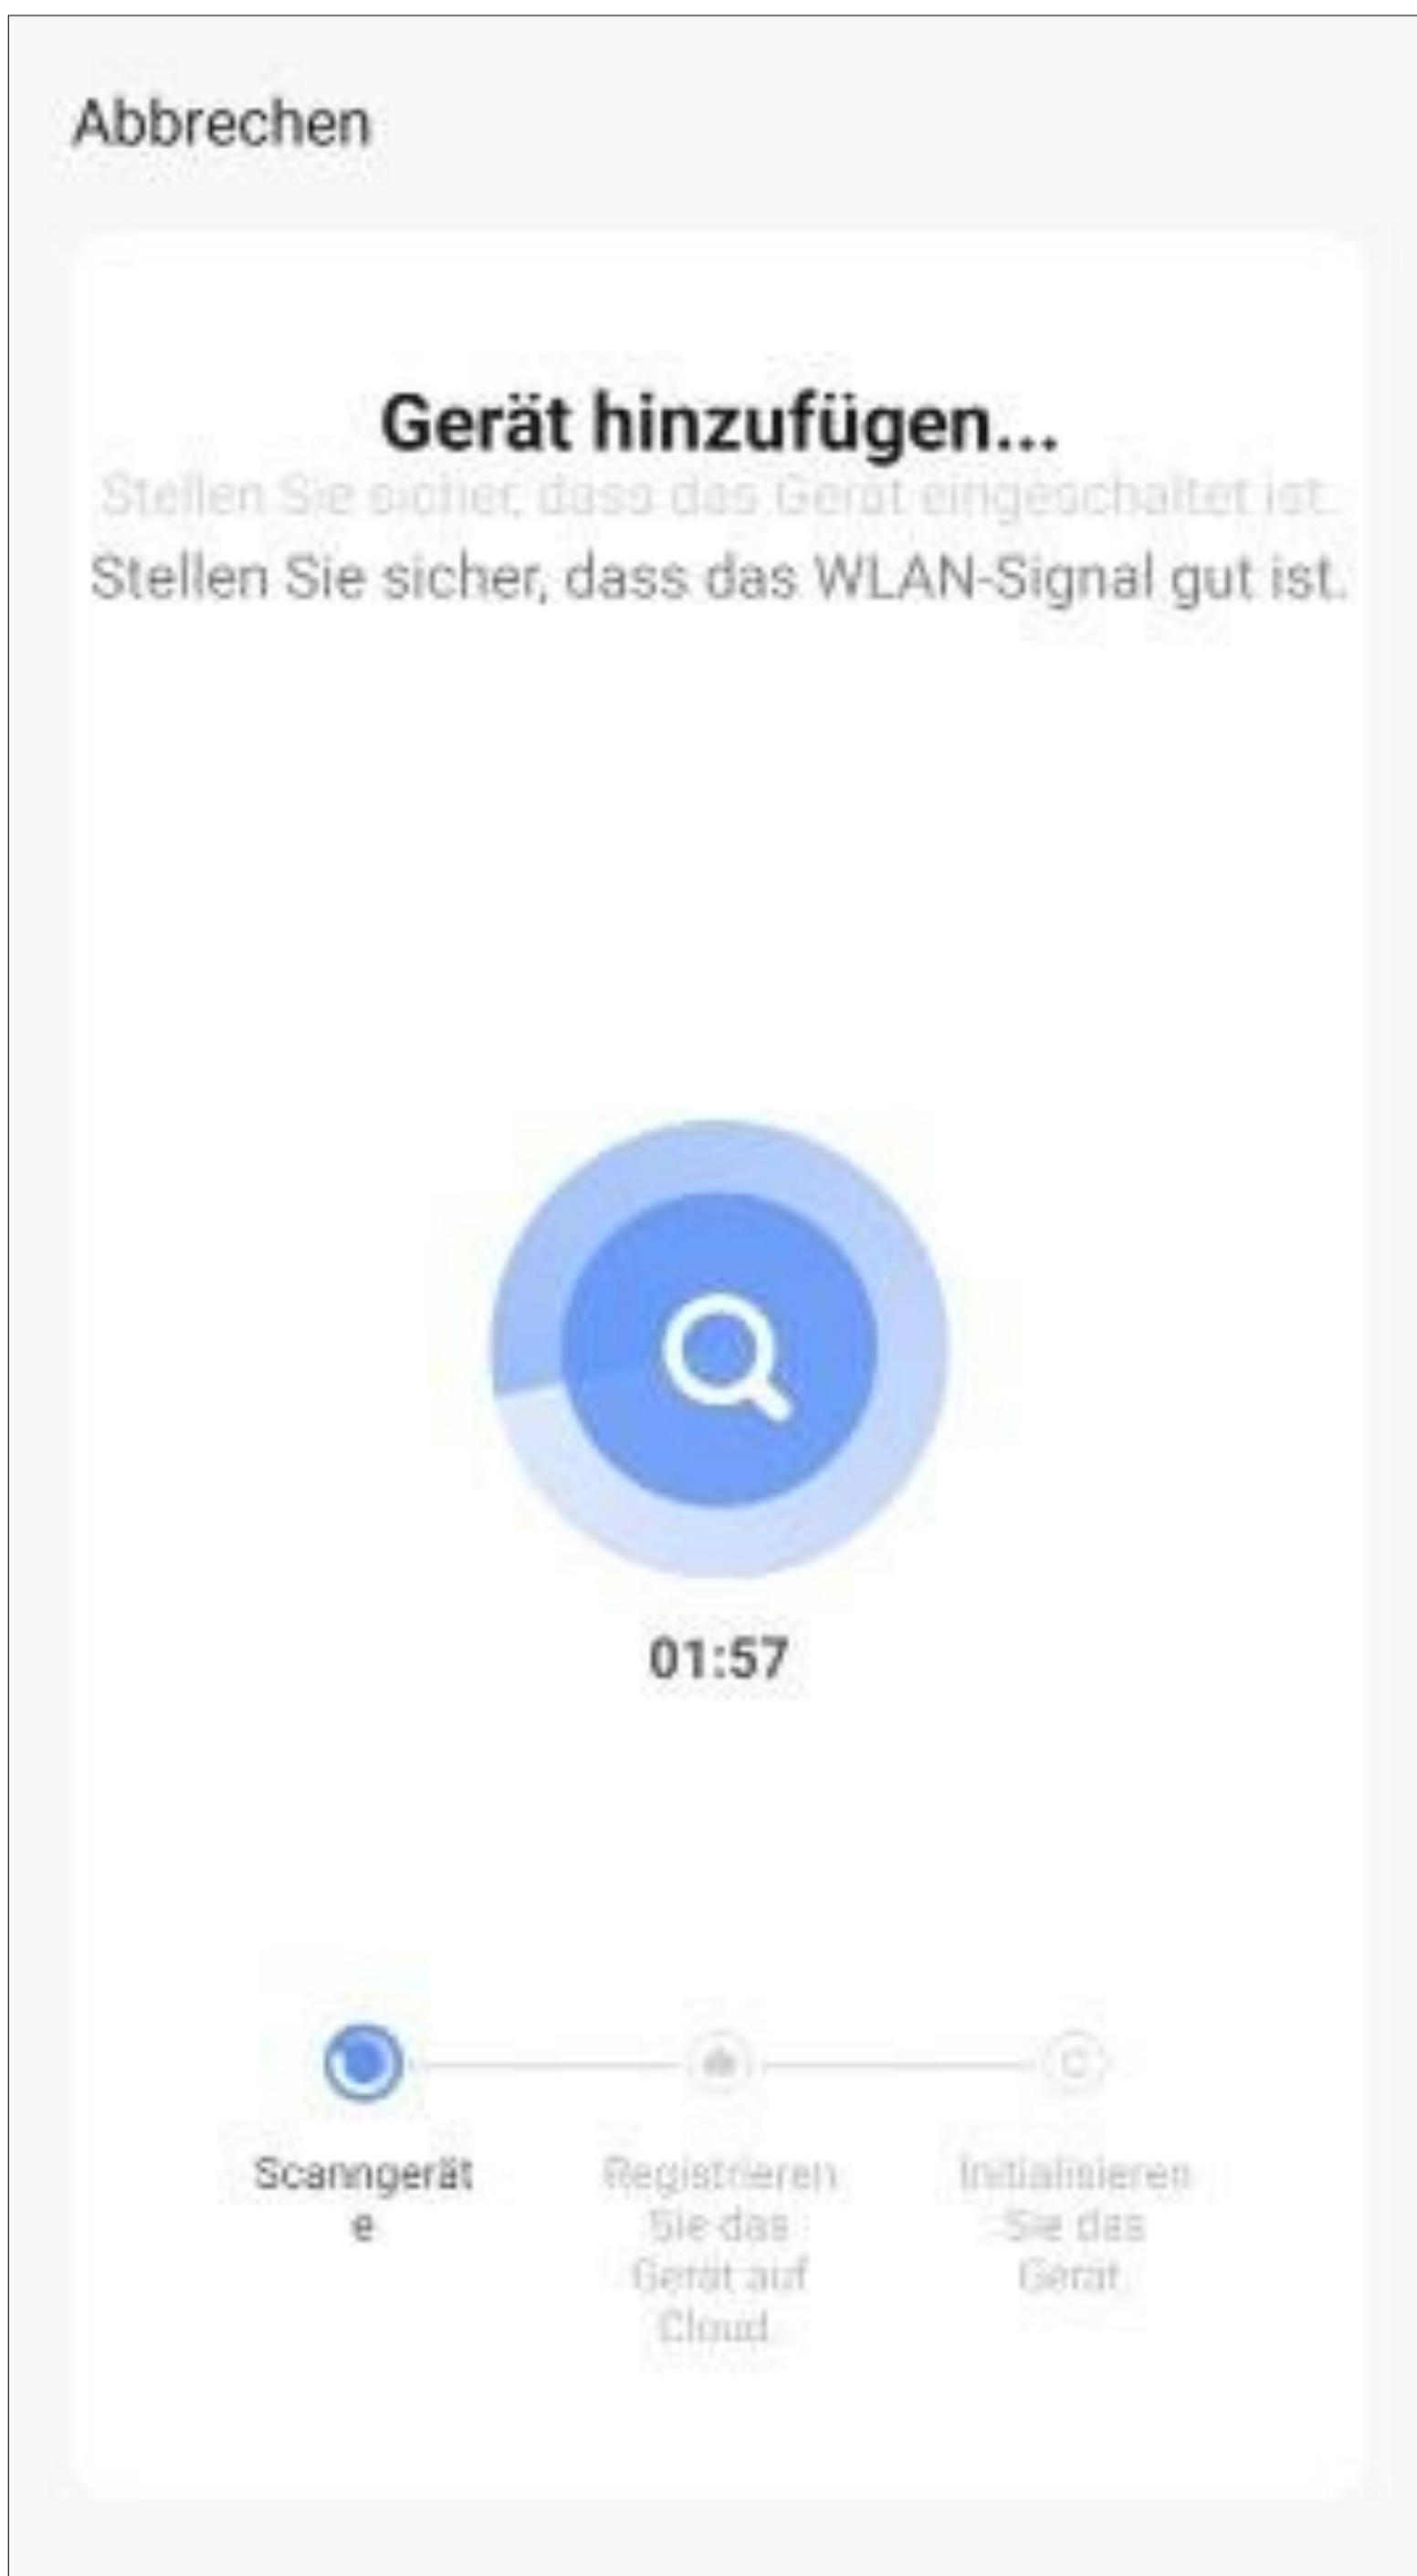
Abbrechen

Gerät hinzufügen...

Stellen Sie sicher, dass das Gerät eingeschaltet ist.

Stellen Sie sicher, dass das WLAN-Signal gut ist.

01:57

Scanngerät e

Registrieren Sie das Gerät auf Cloud

Initialisieren Sie das Gerät